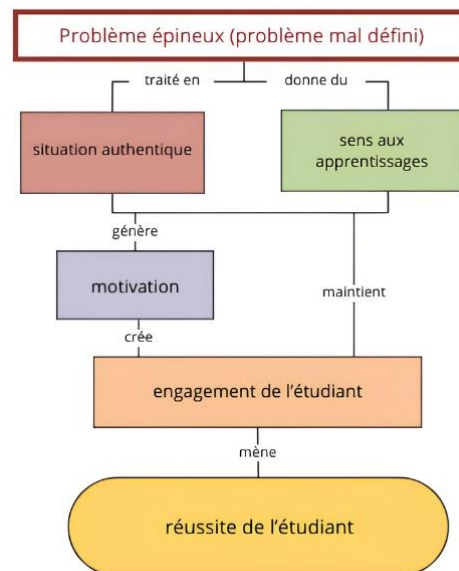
Problème épineux (problème mal défini)

traité en

donne du

situation authentique

sens aux apprentissages

génère

motivation

maintient

crée

engagement de l'étudiant

mène

réussite de l'étudiant